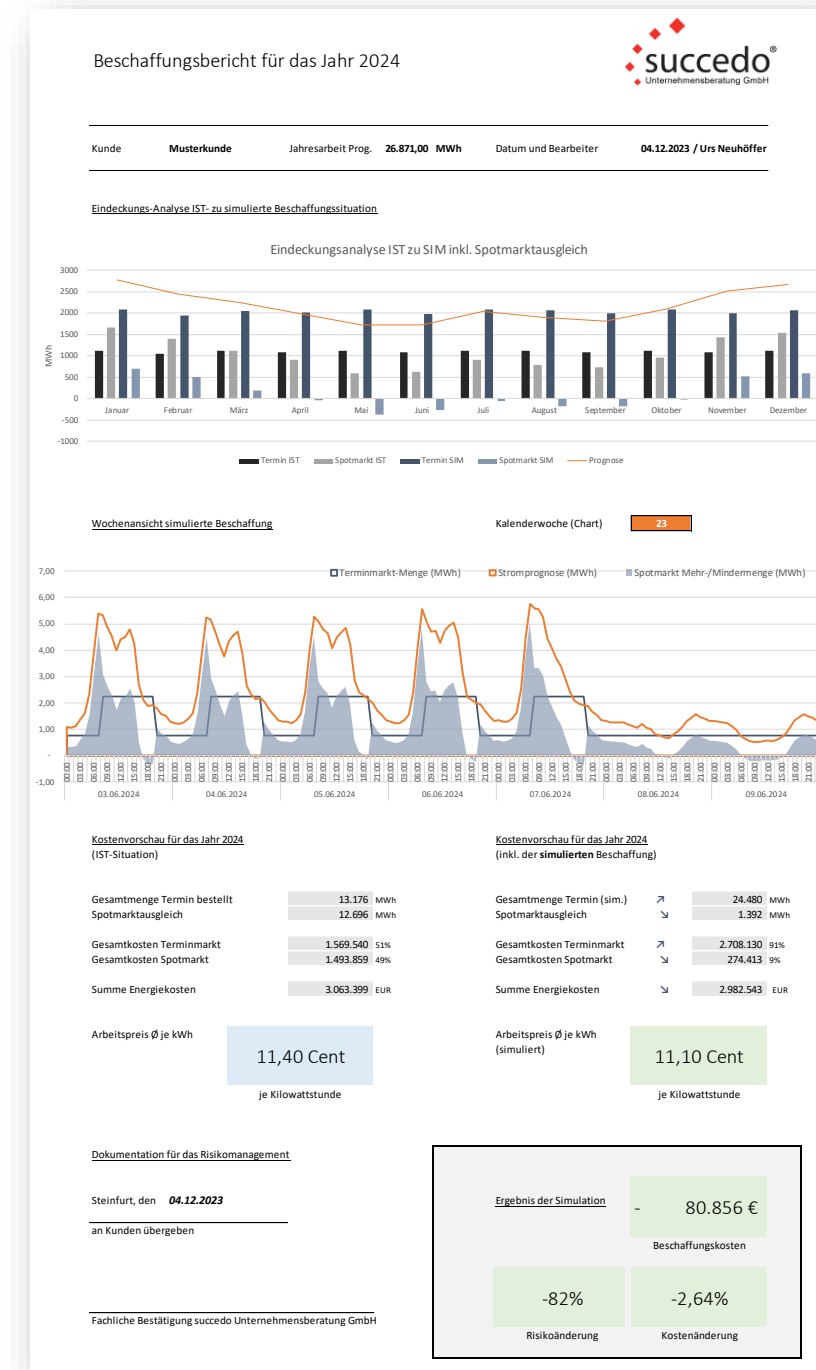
Beschaffungsbericht für das Jahr 2024

succedo®
Unternehmensberatung GmbH

Kunde Musterkunde Jahresarbeit Prog. 26.871,00 MWh Datum und Bearbeiter 04.12.2023 / Urs Neuhöffer

Eindeckungs-Analyse IST- zu simulierte Beschaffungssituation

Eindeckungsanalyse IST zu SIM inkl. Spotmarktausgleich

3000
2500
2000
1500
1000
500
0
-500
-1000

MWh

Januar Februar März April Mai Juni Juli August September Oktober November Dezember

Termin IST Spotmarkt IST Termin SIM Spotmarkt SIM Prognose

Wochenansicht simulierte Beschaffung

Kalenderwoche (Chart) 23

Terminmarkt-Menge (MWh) Stromprognose (MWh) Spotmarkt Mehr-/Mindermenge (MWh)

7,00
6,00
5,00
4,00
3,00
2,00
1,00
-
-1,00

00:00 03:00 06:00 09:00 12:00 15:00 18:00 21:00

03.06.2024 04.06.2024 05.06.2024 06.06.2024 07.06.2024 08.06.2024 09.06.2024

Kostenvorschau für das Jahr 2024
(IST-Situation)

Gesamtmenge Termin bestellt 13.176 MWh
Spotmarktausgleich 12.696 MWh

Gesamtkosten Terminmarkt 1.569.540 51%
Gesamtkosten Spotmarkt 1.493.859 49%

Summe Energiekosten 3.063.399 EUR

Arbeitspreis Ø je kWh

11,40 Cent

je Kilowattstunde

Kostenvorschau für das Jahr 2024
(inkl. der simulierten Beschaffung)

Gesamtmenge Termin (sim.) ↗ 24.480 MWh
Spotmarktausgleich ↘ 1.392 MWh

Gesamtkosten Terminmarkt ↗ 2.708.130 91%
Gesamtkosten Spotmarkt ↘ 274.413 9%

Summe Energiekosten ↘ 2.982.543 EUR

Arbeitspreis Ø je kWh
(simuliert)

11,10 Cent

je Kilowattstunde

Dokumentation für das Risikomanagement

Steinfurt, den 04.12.2023

an Kunden übergeben

Fachliche Bestätigung succedo Unternehmensberatung GmbH

Ergebnis der Simulation

- 80.856 €

Beschaffungskosten

-82%

Risikoänderung

-2,64%

Kostenänderung